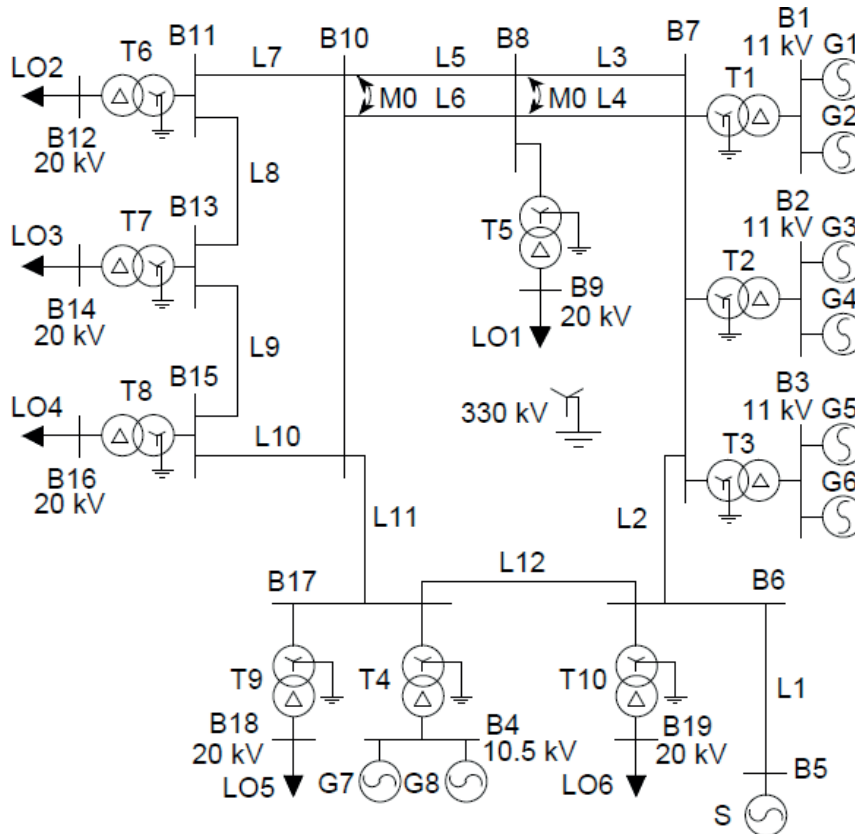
B11
B10
B8
B7
B1
11 kV
G1
G2
LO2
T6
L7
L5
L3
M0
L6
M0
L4
T1
B12
20 kV
L8
B13
B2
11 kV
G3
LO3
T7
T5
T2
G4
B14
20 kV
B9
20 kV
L9
LO1
B15
B3
11 kV
G5
LO4
T8
330 kV
L10
T3
G6
B16
20 kV
L11
L2
L12
B17
B6
T9
T4
T10
L1
B18
20 kV
B4
10.5 kV
B19
20 kV
LO5
G7
G8
LO6
B5
S